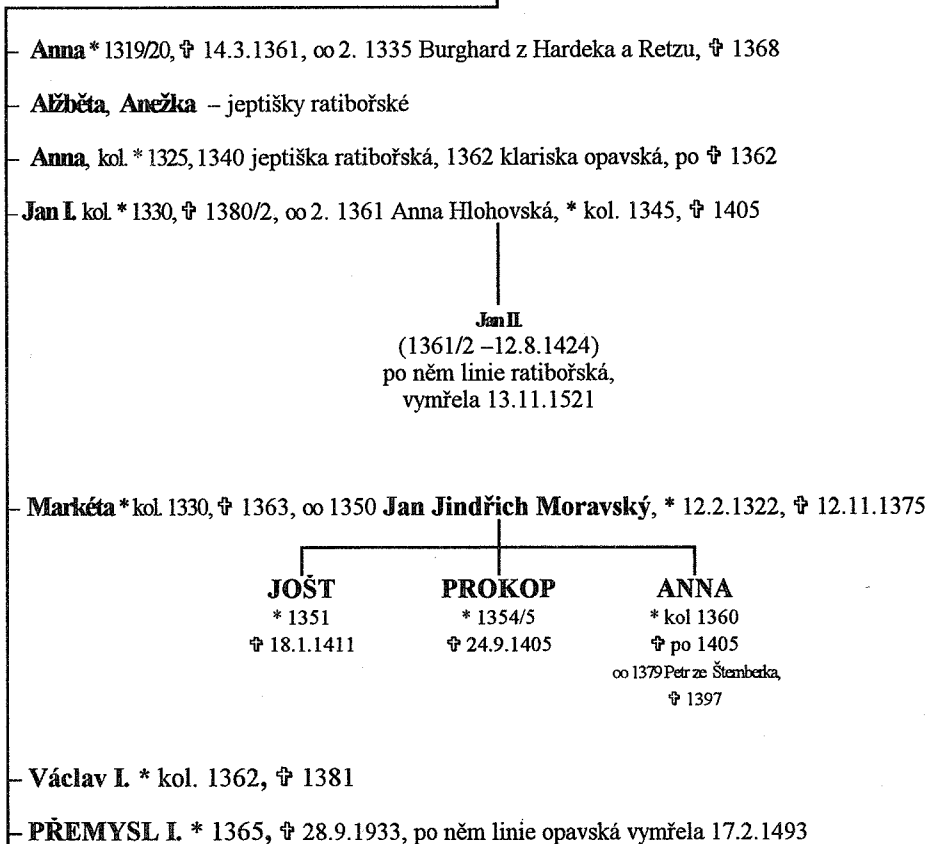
- **Anna** * 1319/20, ✝ 14.3.1361, ∞ 2. 1335 Burghard z Hardeka a Retzu, ✝ 1368

- **Alžběta**, **Anežka** – jeptišky ratibořské

- **Anna**, kol. * 1325, 1340 jeptiška ratibořská, 1362 klariska opavská, po ✝ 1362

- **Jan I.** kol. * 1330, ✝ 1380/2, ∞ 2. 1361 Anna Hlohovská, * kol. 1345, ✝ 1405

**Jan II.**
(1361/2 –12.8.1424)
po něm linie ratibořská,
vymřela 13.11.1521

- **Markéta** * kol. 1330, ✝ 1363, ∞ 1350 **Jan Jindřich Moravský**, * 12.2.1322, ✝ 12.11.1375

**JOŠT**
* 1351
✝ 18.1.1411

**PROKOP**
* 1354/5
✝ 24.9.1405

**ANNA**
* kol 1360
✝ po 1405
∞ 1379 Petr ze Šternberka,
✝ 1397

- **Václav I.** * kol. 1362, ✝ 1381

- **PŘEMYSL I.** * 1365, ✝ 28.9.1933, po něm linie opavská vymřela 17.2.1493